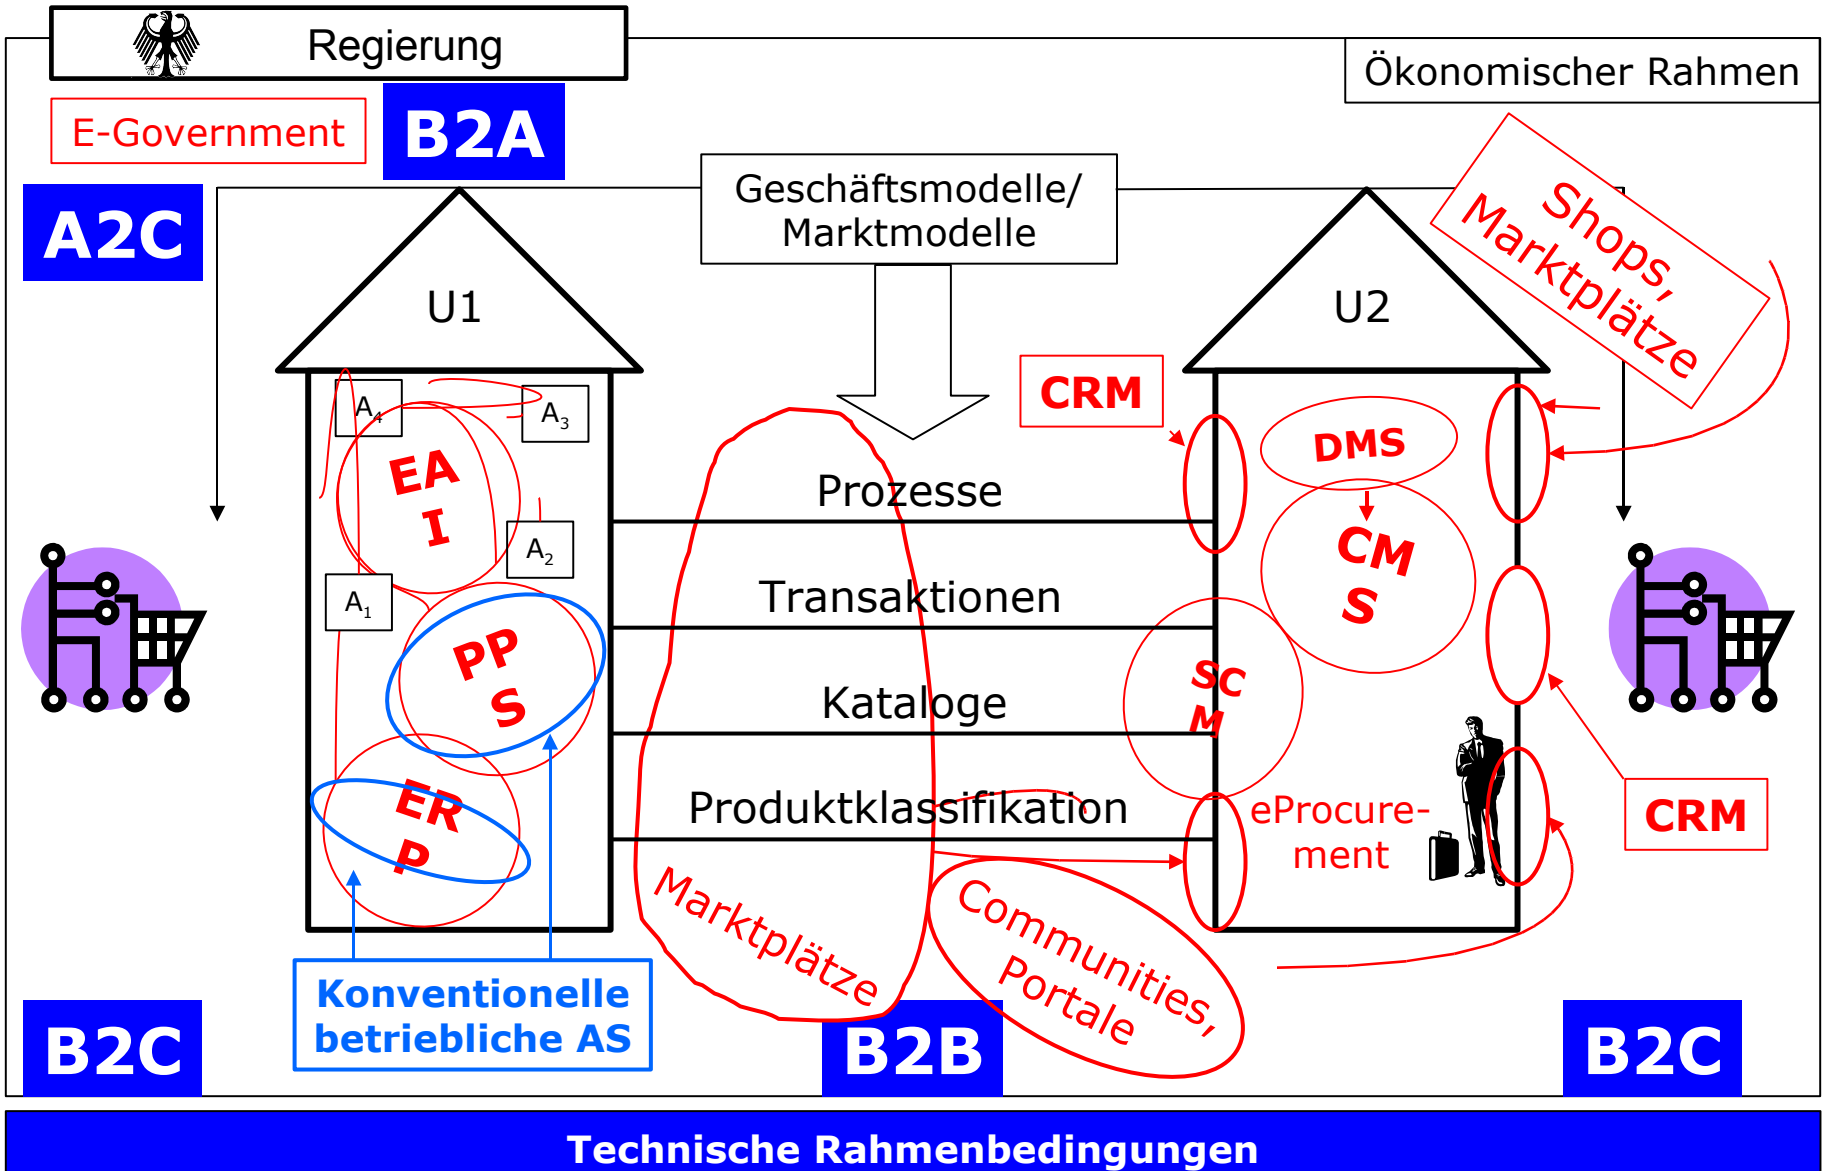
Regierung

Ökonomischer Rahmen

E-Government

B2A

A2C

Geschäftsmodelle/ Marktmodelle

Shops, Marktplätze

U1

U2

CRM

$A_4$

$A_3$

EA I

DMS

Prozesse

$A_2$

CM S

Transaktionen

$A_1$

PP S

SC M

Kataloge

ER P

Produktklassifikation

eProcurement

CRM

Marktplätze

Communities, Portale

Konventionelle betriebliche AS

B2C

B2B

B2C

Technische Rahmenbedingungen